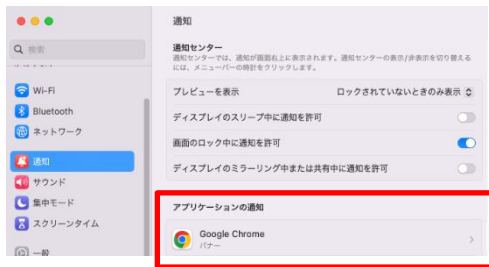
検索

Wi-Fi
Bluetooth
ネットワーク
通知
サウンド
集中モード
スクリーンタイム
一般

通知

通知センター
通知センターでは、通知が画面右上に表示されます。通知センターの表示/非表示を切り替えるには、メニューバーの時計をクリックします。

プレビューを表示　ロックされていないときのみ表示

ディスプレイのスリープ中に通知を許可

画面のロック中に通知を許可

ディスプレイのミラーリング中または共有中に通知を許可

アプリケーションの通知

Google Chrome
バナー